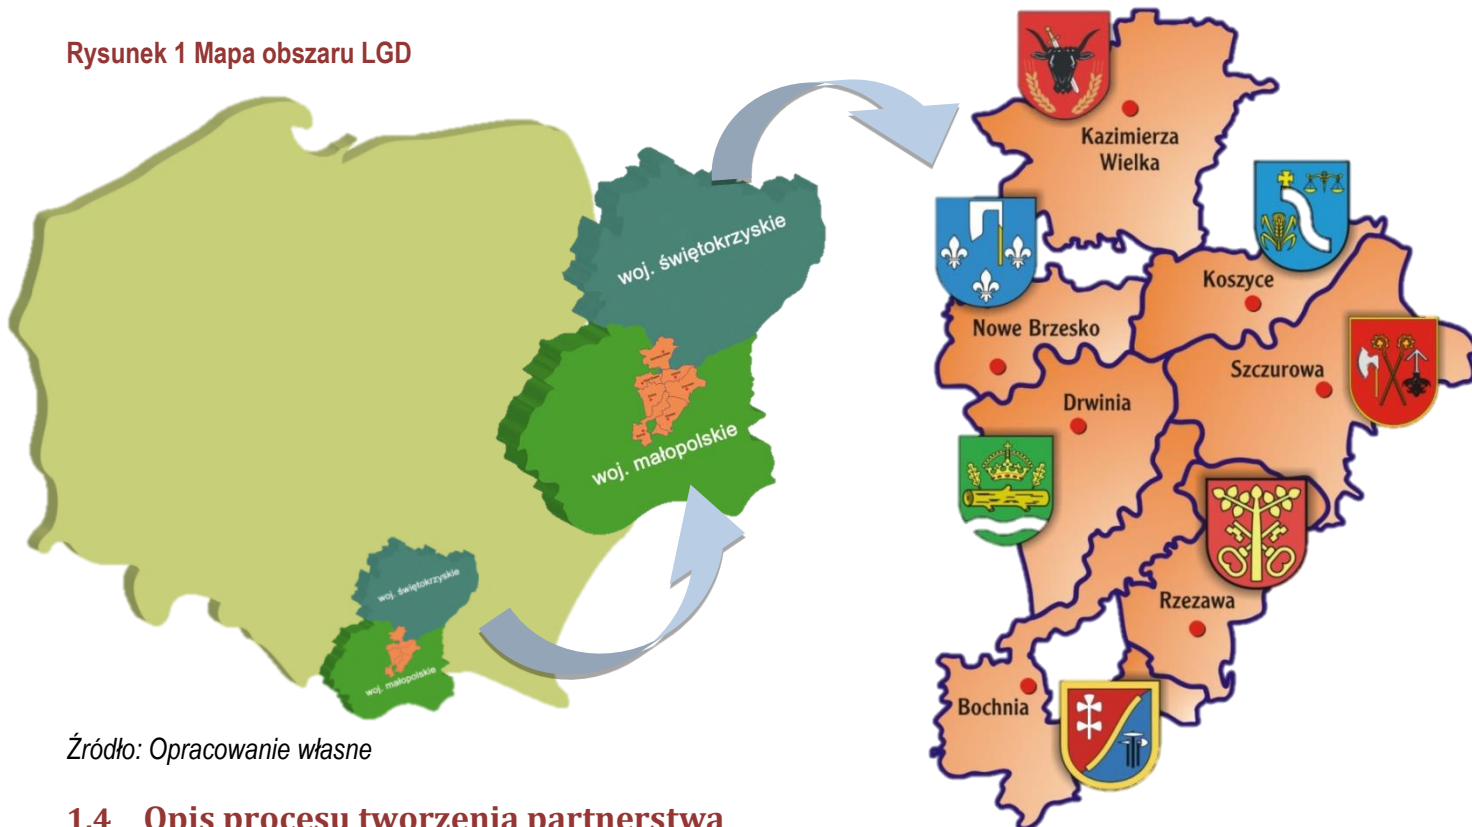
Rysunek 1 Mapa obszaru LGD

woj. świętokrzyskie

woj. małopolskie

woj. świętokrzyskie

woj. małopolskie

Kazimierza Wielka

Koszyce

Nowe Brzesko

Szczurowa

Drwinia

Rzezawa

Bochnia

Źródło: Opracowanie własne

1.4 Opis procesu tworzenia partnerstwa